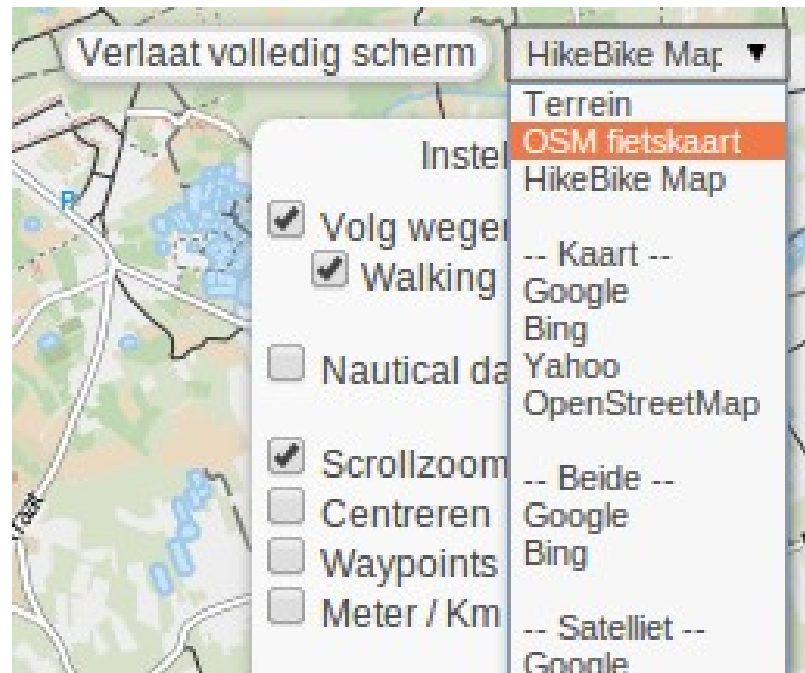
Verlaat volledig scherm

HikeBike Map ▼

Terrein
OSM fietskaart
HikeBike Map

-- Kaart --
Google
Bing
Yahoo
OpenStreetMap

-- Beide --
Google
Bing

-- Satelliet --
Google

Instel

Volg weger
Walking

Nautical da

Scrollzoom
Centreren
Waypoints
Meter / Km

P

traat